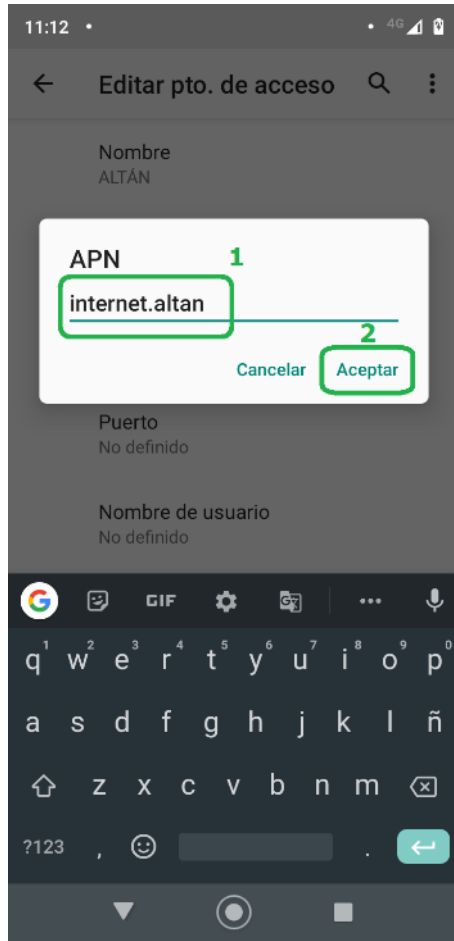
11:12 •
• 4G

Editar pto. de acceso

Nombre
ALTÁN

APN
1
internet.altan
2
Cancelar
Aceptar

Puerto
No definido

Nombre de usuario
No definido

GIF
...

q 1 w 2 e 3 r 4 t 5 y 6 u 7 i 8 o 9 p 0
a s d f g h j k l ñ
z x c v b n m
?123 , .